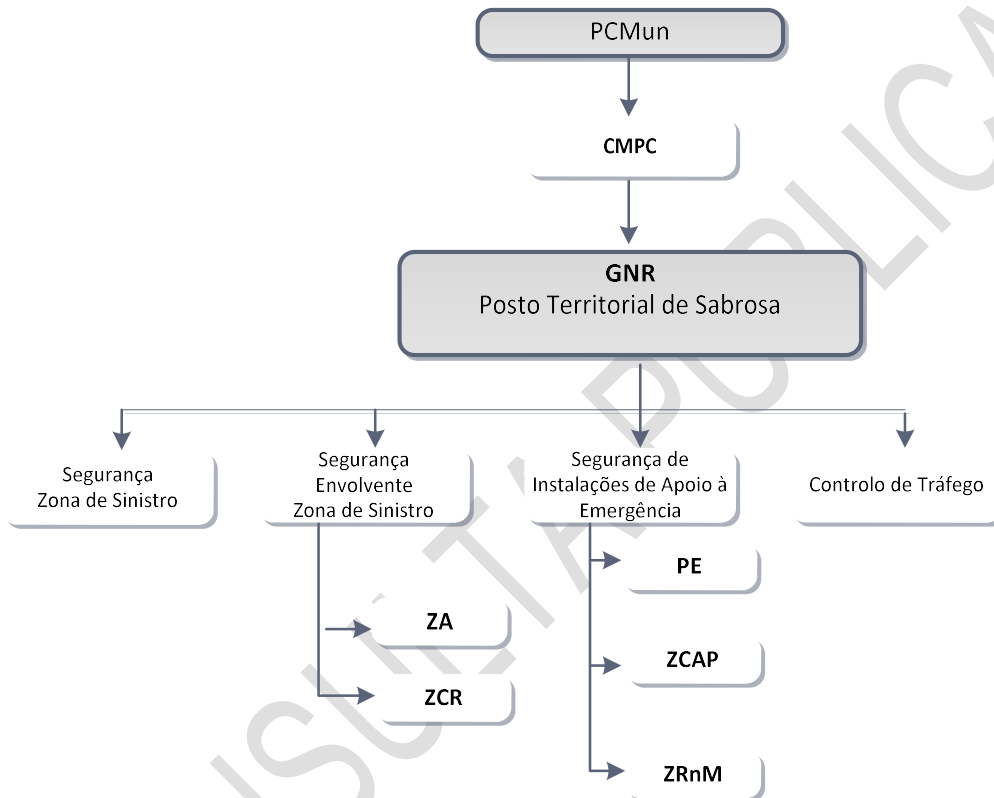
PCMun

CMPC

GNR
Posto Territorial de Sabrosa

Segurança Zona de Sinistro

Segurança Envolvente Zona de Sinistro

ZA

ZCR

Segurança de Instalações de Apoio à Emergência

PE

ZCAP

ZRnM

Controlo de Tráfego

CONSULTA PÚBLICA